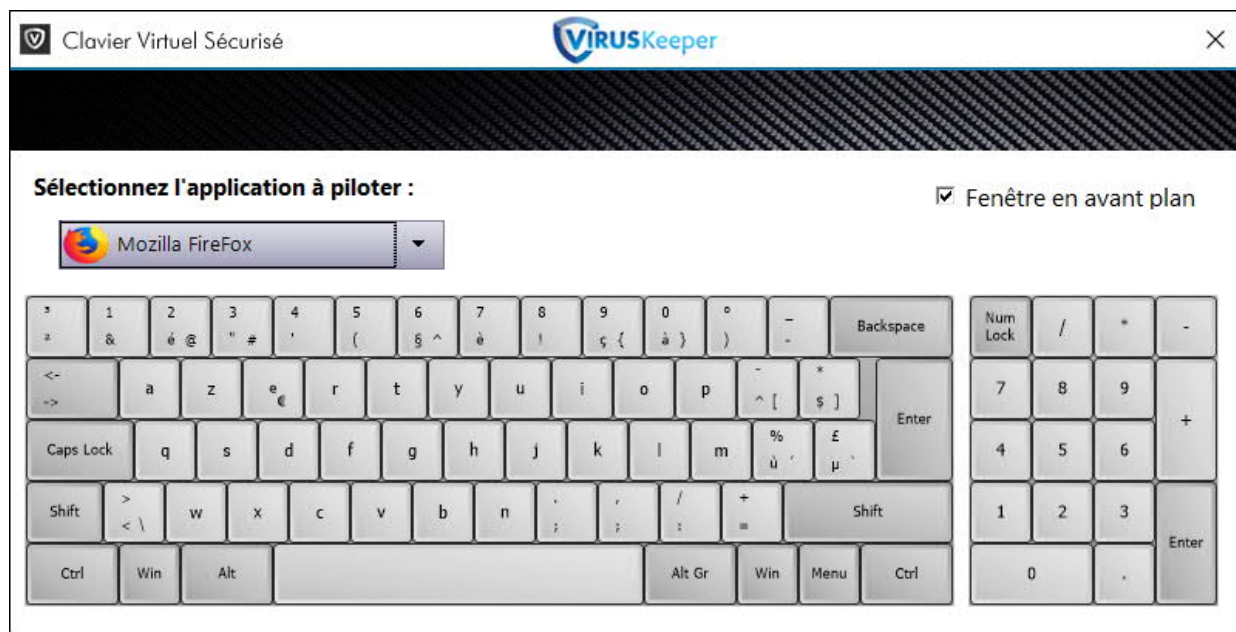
Clavier Virtuel Sécurisé

VIRUSKeeper

Sélectionnez l'application à piloter :

☑ Fenêtre en avant plan

Mozilla FireFox

³ ²
1 &
2 é @
3 " #
4 '
5 (
6 § ^
7 è
8 !
9 ç {
0 à }
° )
_ -
Backspace

<- ->
a z e € r t y u i o p
¨ ^ [
* $ ]
Enter

Caps Lock
q s d f g h j k l m
% ù ´
£ µ `

Shift
> < \
w x c v b n
. ;
, ;
/ :
+ =
Shift

Ctrl Win Alt Alt Gr Win Menu Ctrl

Num Lock
/ * -
7 8 9 +
4 5 6
1 2 3 Enter
0 .